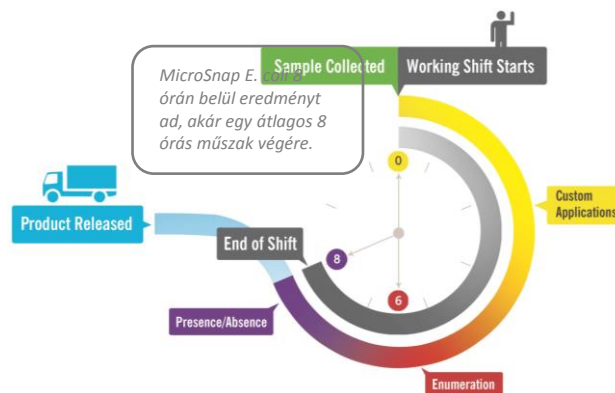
MicroSnap E. coli 8 órán belül eredményt ad, akár egy átlagos 8 órás műszak végére.

Sample Collected

Working Shift Starts

0

Custom Applications

Product Released

End of Shift

8

6

Presence/Absence

Enumeration